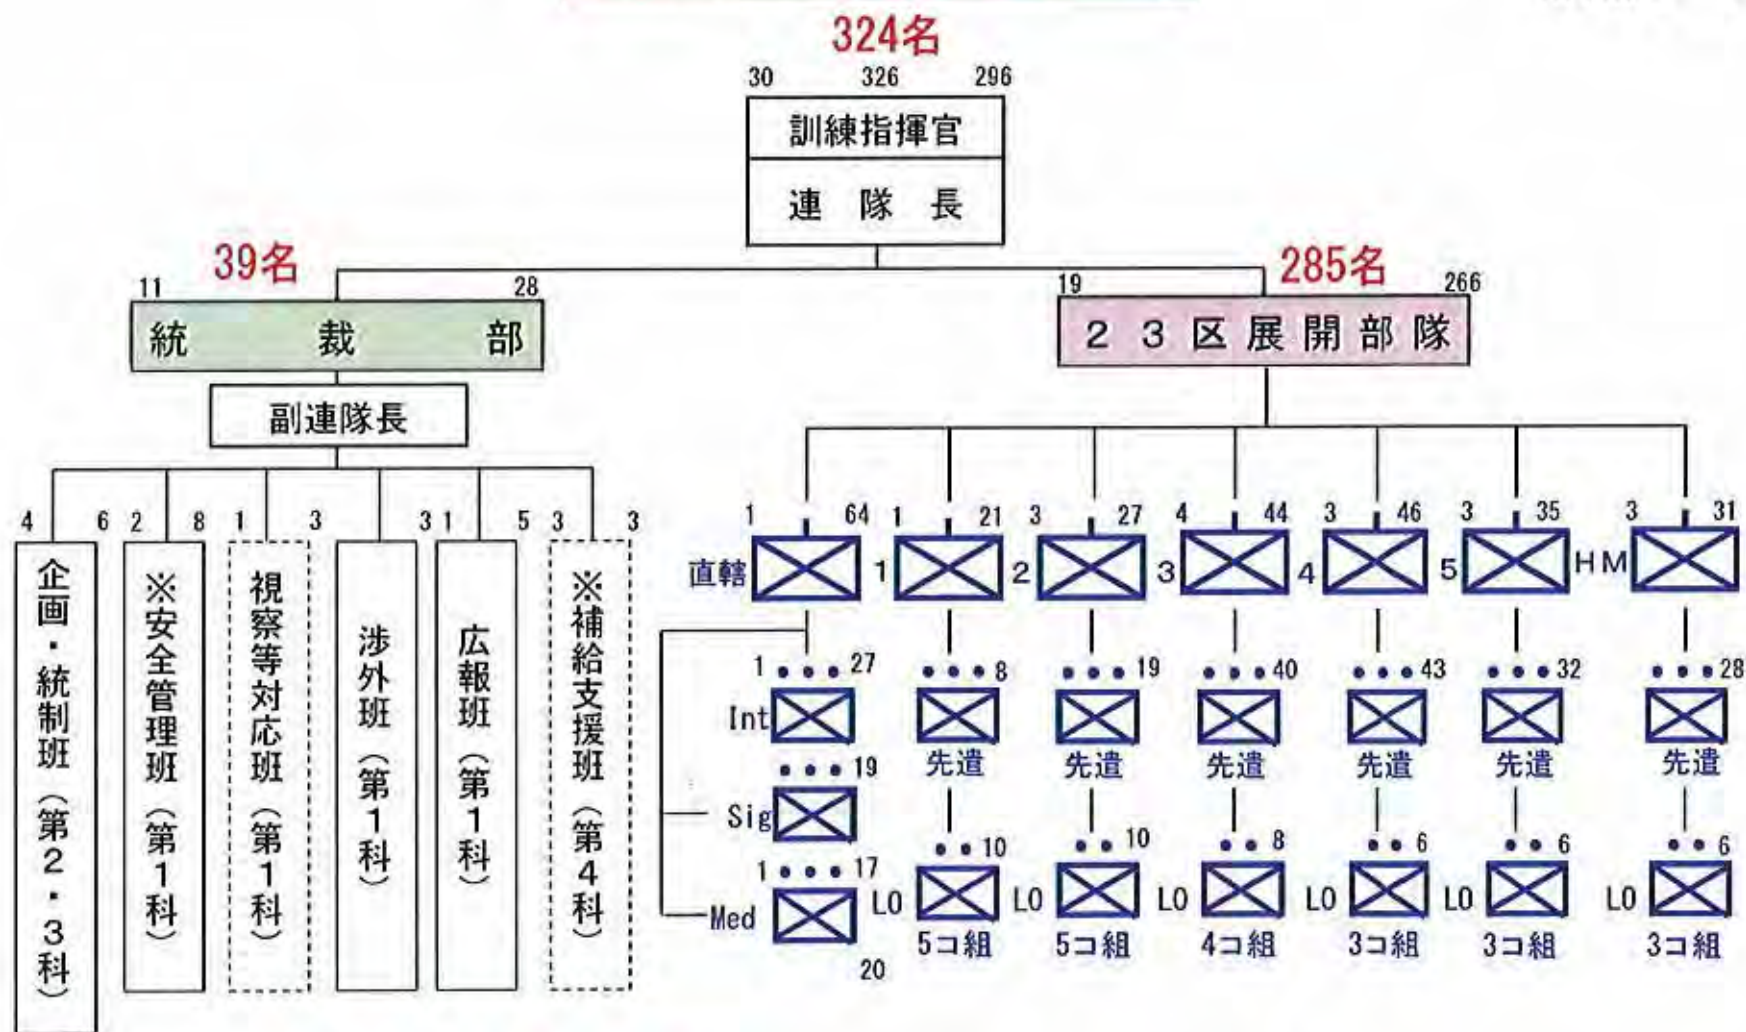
324名
30 326 296
訓練指揮官
連 隊 長

39名
11 28
統 裁 部
副連隊長
4 6 企画・統制班（第2・3科）
2 8 ※安全管理班（第1科）
1 3 視察等対応班（第1科）
3 渉外班（第1科）
1 5 広報班（第1科）
3 3 ※補給支援班（第4科）

285名
19 266
２３区展開部隊
1 64 直轄
1 21 1
3 27 2
4 44 3
3 46 4
3 35 5
3 31 HM

1 ••• 27 Int
••• 19 Sig
1 ••• 17 Med
20

••• 8 先遣
••• 19 先遣
••• 40 先遣
••• 43 先遣
••• 32 先遣
••• 28 先遣

•• 10 LO 5コ組
•• 10 LO 5コ組
•• 8 LO 4コ組
•• 6 LO 3コ組
•• 6 LO 3コ組
•• 6 LO 3コ組